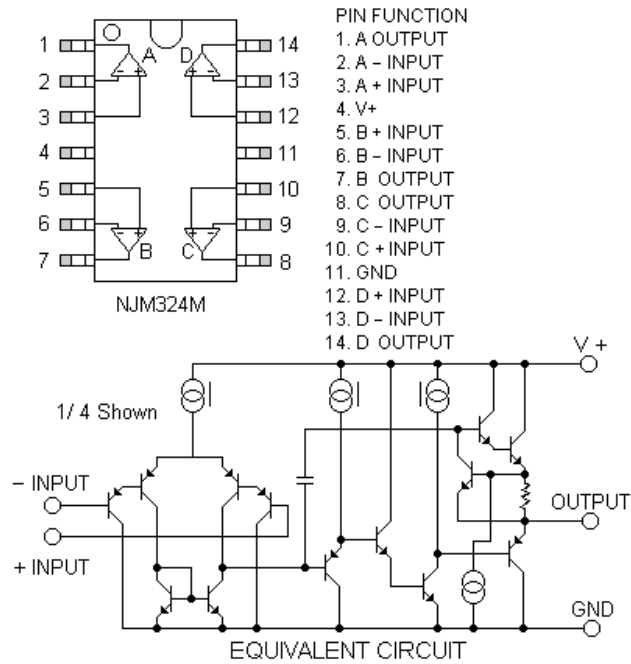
1
2
3
4
5
6
7
14
13
12
11
10
9
8
A
D
B
C
NJM324M

PIN FUNCTION
1. A OUTPUT
2. A – INPUT
3. A + INPUT
4. V+
5. B + INPUT
6. B – INPUT
7. B OUTPUT
8. C OUTPUT
9. C – INPUT
10. C + INPUT
11. GND
12. D + INPUT
13. D – INPUT
14. D OUTPUT

V +
1/ 4 Shown
– INPUT
+ INPUT
OUTPUT
GND
EQUIVALENT CIRCUIT